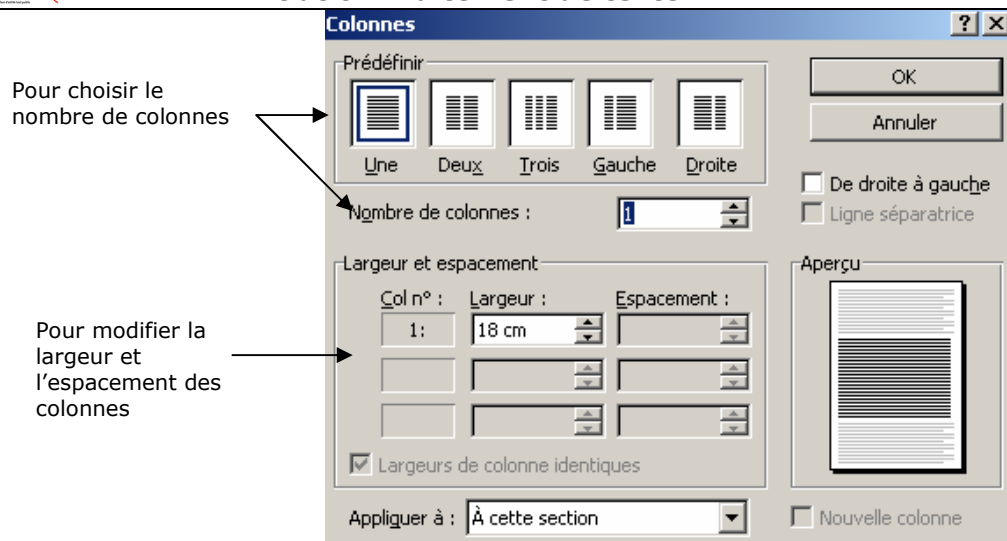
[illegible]

Colonnes

?

Prédéfinir

Une Deux Trois Gauche Droite

OK

Annuler

Pour choisir le nombre de colonnes

De droite à gauche

Ligne séparatrice

Nombre de colonnes : 1

Largeur et espacement

Col n° : Largeur : Espacement :

1: 18 cm

Aperçu

Pour modifier la largeur et l'espacement des colonnes

Largeurs de colonne identiques

Appliquer à : À cette section

Nouvelle colonne